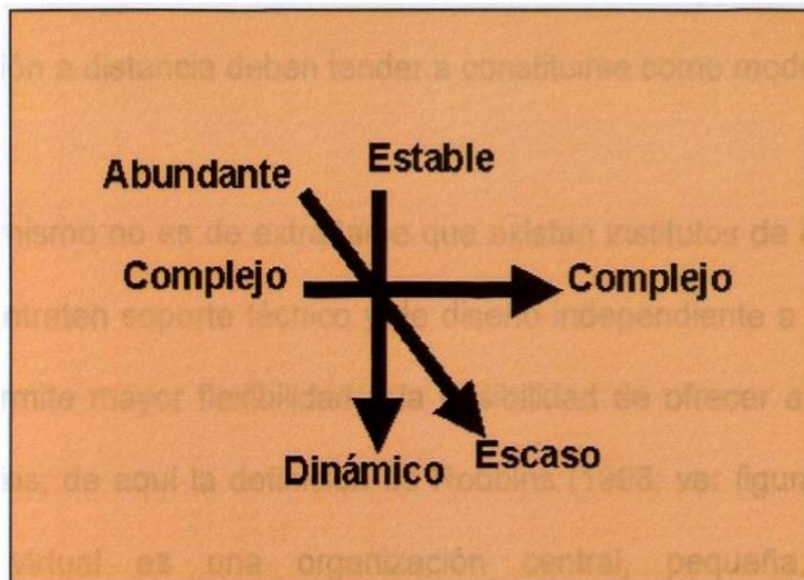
ión a distancia deban tender a constituirse como mod

Abundante

Estable

nismo no es de extrañ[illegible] que existan institutos de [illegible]

Complejo

Complejo

ntrataren soporte técnico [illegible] diseño independiente a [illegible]

mite mayor flexibilidad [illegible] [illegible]ibilidad de ofrecer a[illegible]

os, de aquí la defi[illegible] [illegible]obbins (1988: ver figur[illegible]

Dinámico

Escaso

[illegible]virtual es una organización central, pequeña